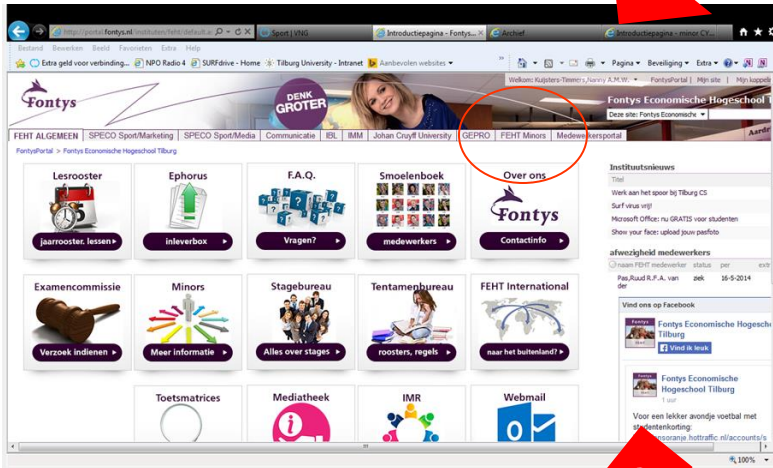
http://portal.fontys.nl/instituten/feht/default.a | Sport | VNG | Introductiepagina - Fontys... | Archief | Introductiepagina - minor CY...

Bestand Bewerken Beeld Favorieten Extra Help

Extra geld voor verbinding... NPO Radio 4 SURFdrive - Home Tilburg University - Intranet Aanbevolen websites

Pagina Beveiliging Extra

Welkom: Kuijsters-Timmers,Nanny A.M.W. FontysPortal | Mijn site | Mijn koppel

Fontys

DENK GROTER

Fontys Economische Hogeschool T

Deze site: Fontys Economische

FEHT ALGEMEEN | SPECO Sport/Marketing | SPECO Sport/Media | Communicatie | IBL | IMM | Johan Cruyff University | GEPRO | FEHT Minors | Medewerkersportal

FontysPortal > Fontys Economische Hogeschool Tilburg

Lesrooster
jaarrooster, lessen

Ephorus
inleverbox

F.A.Q.
Vragen?

Smoelenboek
medewerkers

Over ons
Fontys
Contactinfo

Examencommissie
Verzoek indienen

Minors
Meer informatie

Stagebureau
Alles over stages

Tentamenbureau
roosters, regels

FEHT International
naar het buitenland?

Toetsmatrices

Mediatheek

IMR

Webmail

Instituutsnieuws
Titel
Werk aan het spoor bij Tilburg CS
Surf virus vrij!
Microsoft Office: nu GRATIS voor studenten
Show your face: upload jouw pasfoto

afwezigheid medewerkers
naam FEHT medewerker status per extr
Pas,Ruud R.F.A. van der ziek 16-5-2014

Vind ons op Facebook
Fontys Economische Hogeschool Tilburg
Vind ik leuk

Fontys Economische Hogeschool Tilburg
1 uur
Voor een lekker avondje voetbal met studentenkorting:
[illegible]sinsoranje.hottraffic.nl/accounts/s

100%